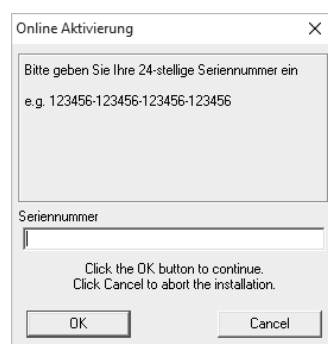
Online Aktivierung

×

Bitte geben Sie Ihre 24-stellige Seriennummer ein

e.g. 123456-123456-123456-123456

Seriennummer

Click the OK button to continue.
Click Cancel to abort the installation.

OK

Cancel